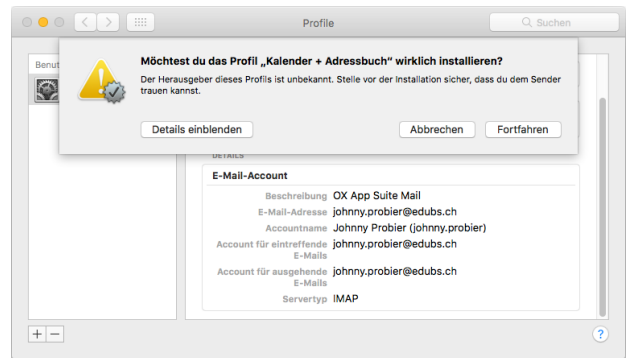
Profile

Suchen

Benut

Möchtest du das Profil „Kalender + Adressbuch" wirklich installieren?

Der Herausgeber dieses Profils ist unbekannt. Stelle vor der Installation sicher, dass du dem Sender trauen kannst.

Details einblenden

Abbrechen

Fortfahren

DETAILS

E-Mail-Account

| | |
|---|---|
| Beschreibung | OX App Suite Mail |
| E-Mail-Adresse | johnny.probier@edubs.ch |
| Accountname | Johnny Probier (johnny.probier) |
| Account für eintreffende E-Mails | johnny.probier@edubs.ch |
| Account für ausgehende E-Mails | johnny.probier@edubs.ch |
| Servertyp | IMAP |

+ −

?